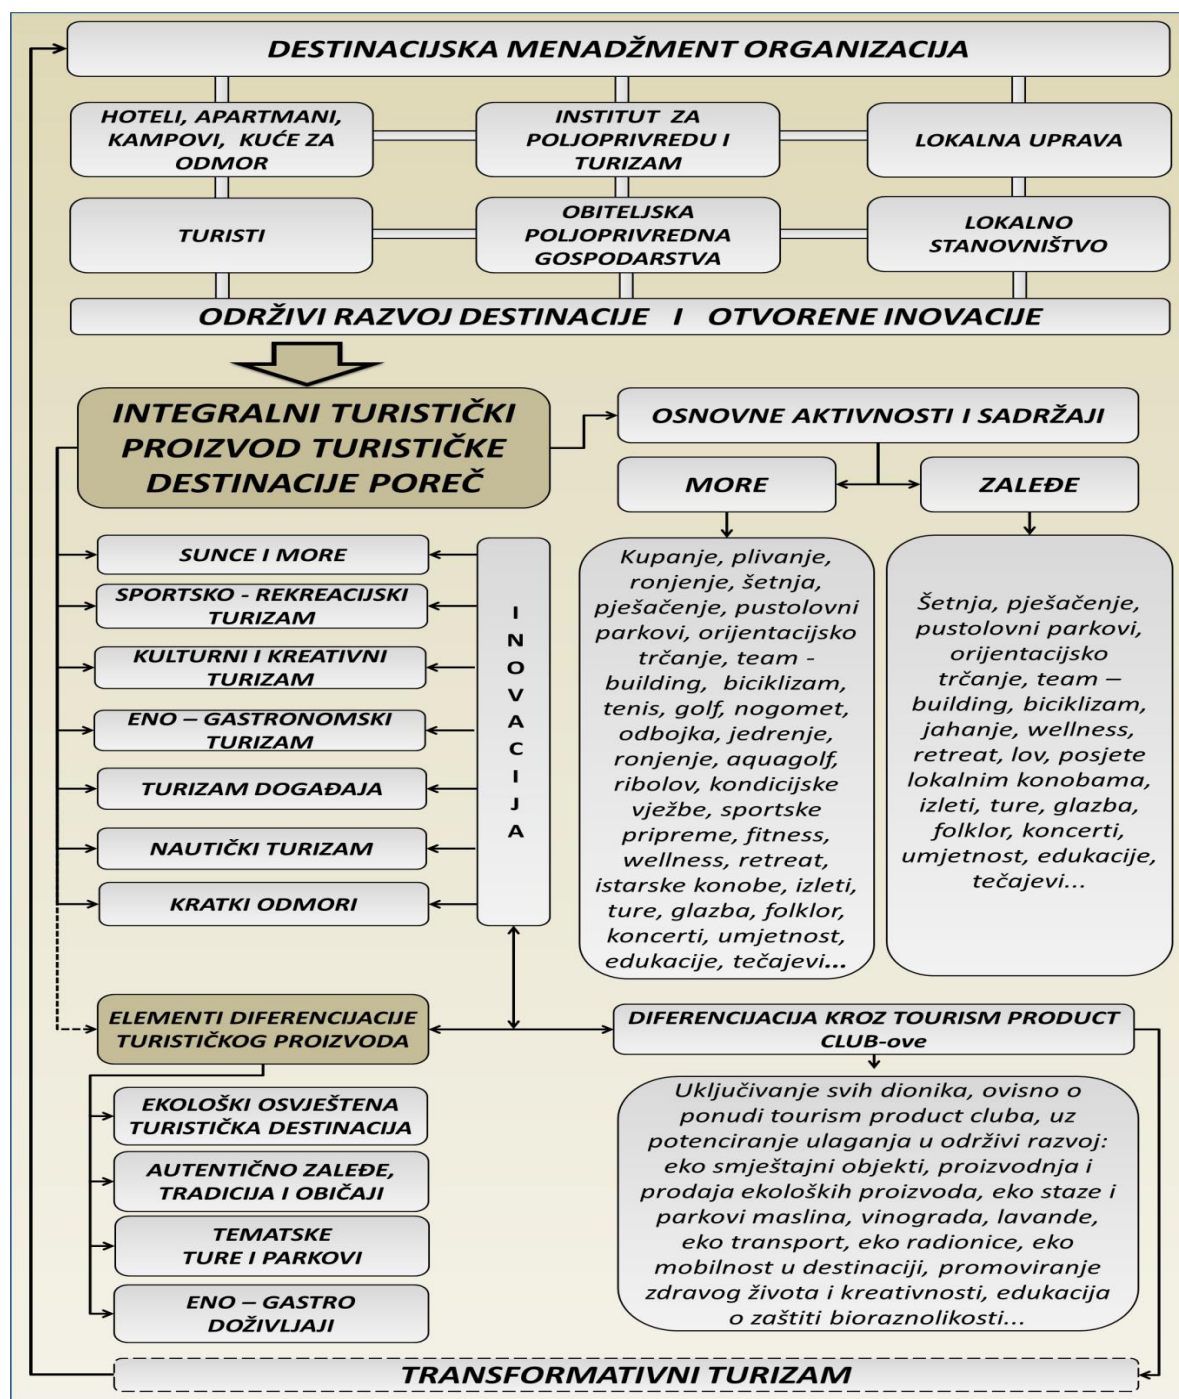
DESTINACIJSKA MENADŽMENT ORGANIZACIJA

HOTELI, APARTMANI, KAMPOVI, KUĆE ZA ODMOR

INSTITUT ZA POLJOPRIVREDU I TURIZAM

LOKALNA UPRAVA

TURISTI

OBITELJSKA POLJOPRIVREDNA GOSPODARSTVA

LOKALNO STANOVNIŠTVO

ODRŽIVI RAZVOJ DESTINACIJE I OTVORENE INOVACIJE

INTEGRALNI TURISTIČKI PROIZVOD TURISTIČKE DESTINACIJE POREČ

OSNOVNE AKTIVNOSTI I SADRŽAJI

MORE

ZALEĐE

SUNCE I MORE

SPORTSKO - REKREACIJSKI TURIZAM

KULTURNI I KREATIVNI TURIZAM

ENO – GASTRONOMSKI TURIZAM

TURIZAM DOGAĐAJA

NAUTIČKI TURIZAM

KRATKI ODMORI

INOVACIJA

Kupanje, plivanje, ronjenje, šetnja, pješačenje, pustolovni parkovi, orijentacijsko trčanje, team - building, biciklizam, tenis, golf, nogomet, odbojka, jedrenje, ronjenje, aquagolf, ribolov, kondicijske vježbe, sportske pripreme, fitness, wellness, retreat, istarske konobe, izleti, ture, glazba, folklor, koncerti, umjetnost, edukacije, tečajevi...

Šetnja, pješačenje, pustolovni parkovi, orijentacijsko trčanje, team – building, biciklizam, jahanje, wellness, retreat, lov, posjete lokalnim konobama, izleti, ture, glazba, folklor, koncerti, umjetnost, edukacije, tečajevi...

ELEMENTI DIFERENCIJACIJE TURISTIČKOG PROIZVODA

DIFERENCIJACIJA KROZ TOURISM PRODUCT CLUB-ove

EKOLOŠKI OSVJEŠTENA TURISTIČKA DESTINACIJA

AUTENTIČNO ZALEĐE, TRADICIJA I OBIČAJI

TEMATSKE TURE I PARKOVI

ENO – GASTRO DOŽIVLJAJI

Uključivanje svih dionika, ovisno o ponudi tourism product cluba, uz potenciranje ulaganja u održivi razvoj: eko smještajni objekti, proizvodnja i prodaja ekoloških proizvoda, eko staze i parkovi maslina, vinograda, lavande, eko transport, eko radionice, eko mobilnost u destinaciji, promoviranje zdravog života i kreativnosti, edukacija o zaštiti bioraznolikosti...

TRANSFORMATIVNI TURIZAM